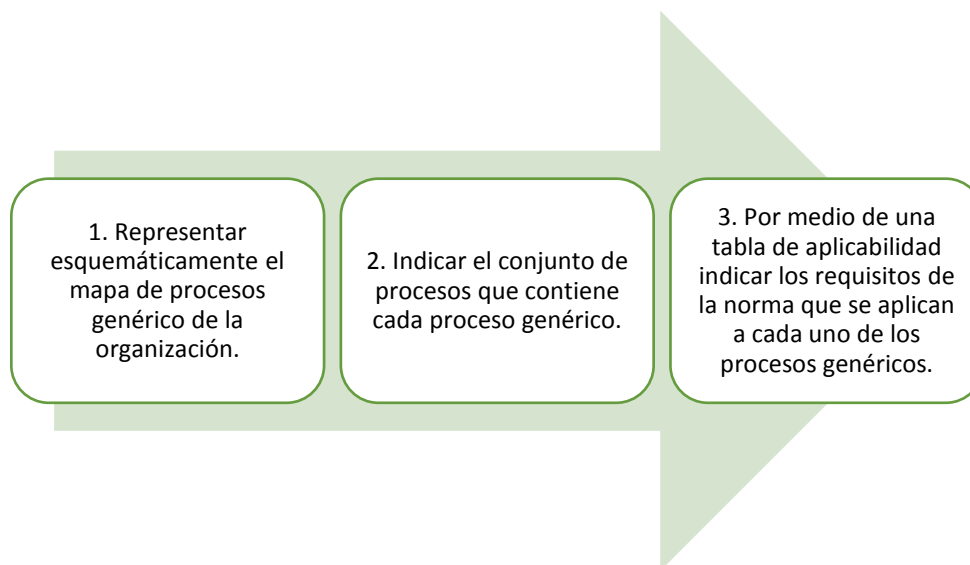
1. Representar esquemáticamente el mapa de procesos genérico de la organización.

2. Indicar el conjunto de procesos que contiene cada proceso genérico.

3. Por medio de una tabla de aplicabilidad indicar los requisitos de la norma que se aplican a cada uno de los procesos genéricos.